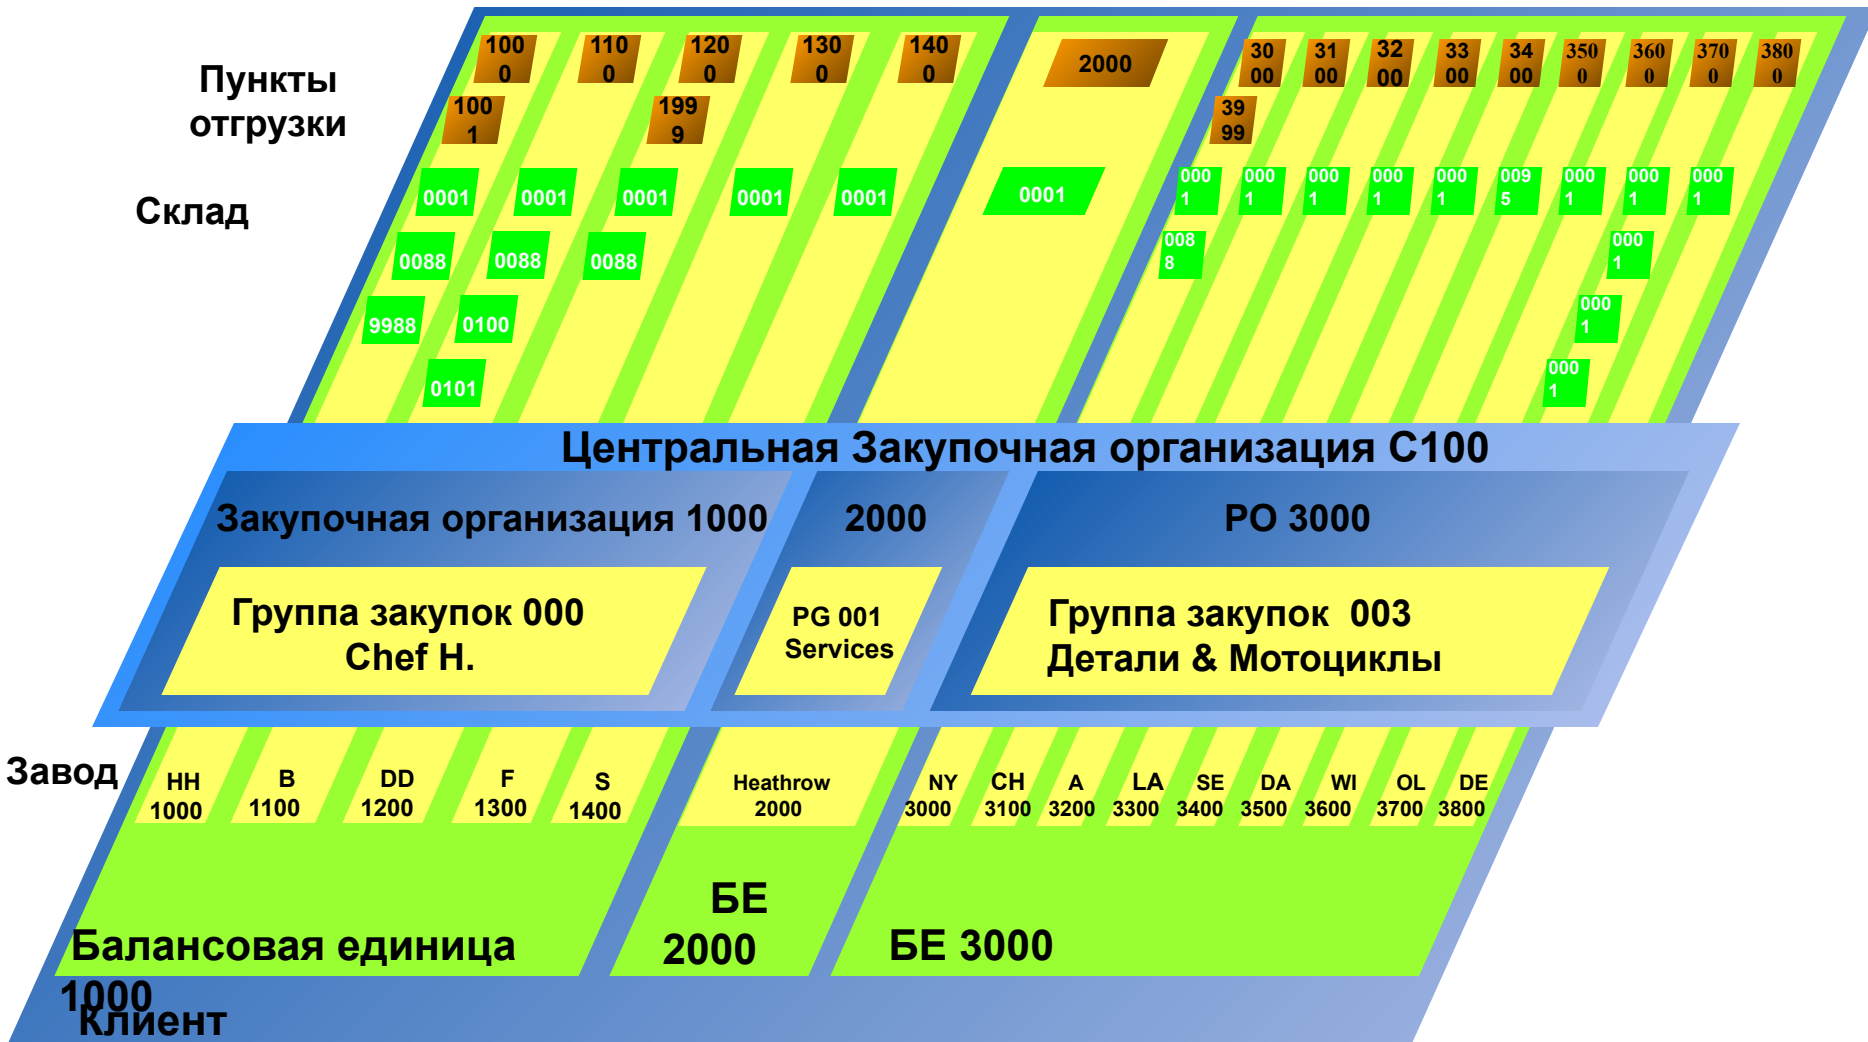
Пункты отгрузки

100 0
110 0
120 0
130 0
140 0
100 1
199 9

2000

30 00
31 00
32 00
33 00
34 00
350 0
360 0
370 0
380 0
39 99

Склад

0001
0001
0001
0001
0001
0088
0088
0088
9988
0100
0101

0001

000 1
000 1
000 1
000 1
000 1
009 5
000 1
000 1
000 1
008 8
000 1
000 1
000 1

Центральная Закупочная организация С100

Закупочная организация 1000
2000
PO 3000

Группа закупок 000 Chef H.

PG 001 Services

Группа закупок 003 Детали & Мотоциклы

Завод

HH 1000
B 1100
DD 1200
F 1300
S 1400
Heathrow 2000
NY 3000
CH 3100
A 3200
LA 3300
SE 3400
DA 3500
WI 3600
OL 3700
DE 3800

Балансовая единица 1000
БЕ 2000
БЕ 3000

Клиент